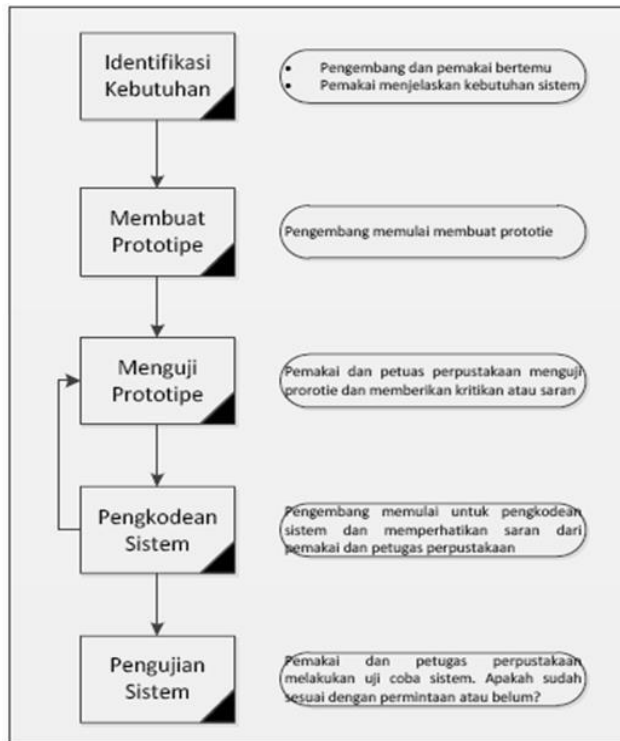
Identifikasi Kebutuhan

- Pengembang dan pemakai bertemu
- Pemakai menjelaskan kebutuhan sistem

Membuat Prototipe

Pengembang memulai membuat prototie

Menguji Prototipe

Pemakai dan petuas perpustakaan menguji prorotie dan memberikan kritikan atau saran

Pengkodean Sistem

Pengembang memulai untuk pengkodean sistem dan memperhatikan saran dari pemakai dan petugas perpustakaan

Pengujian Sistem

Pemakai dan petugas perpustakaan melakukan uji coba sistem. Apakah sudah sesuai dengan permintaan atau belum?